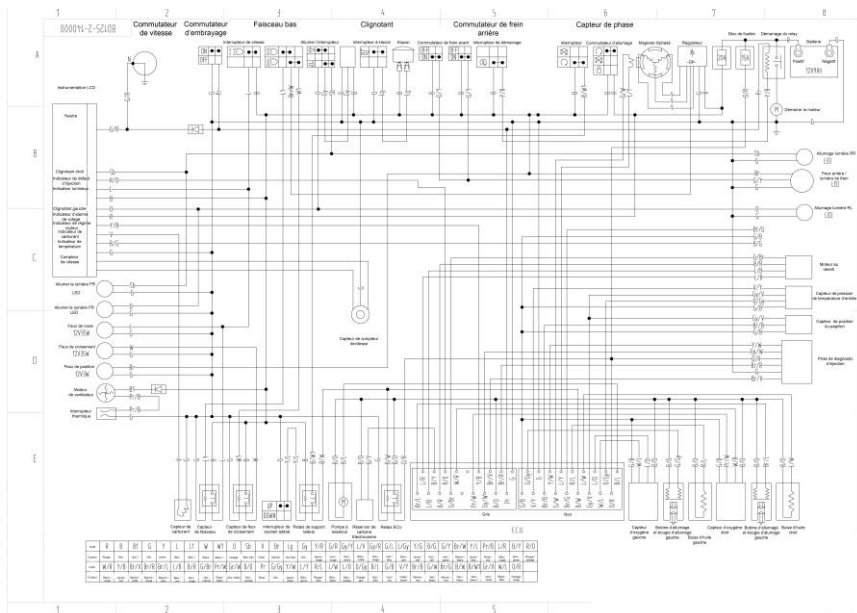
1 2 3 4 5 6 7 8

0000M-2-S210B

Commutateur de vitesse

Commutateur d'embrayage

Faisceau bas

Clignotant

Commutateur de frein arrière

Capteur de phase

A

B

C

D

E

Instrumentation LCD

Interrupteur de vitesse

Interrupteur de démarrage

Klaxon

Commutateur de frein avant

Magnéto triphasé

Régulateur

Boîte de fusible

Démarrage du relay

Batterie

Positif

Négatif

12V9Ah

Démarrer le moteur

Neutre

Clignotant droit

Indicateur de défaut d'injection

Indicateur lumineux

Clignotant gauche

Indicateur d'alarme de vidange

Indicateur de niveau de carburant

Indicateur de température

Compteur de vitesse

Allumer la lumière FR LED

Allumer la lumière FR LED

Feux de route 12V35W

Feux de croisement 12V35W

Feux de position 12V3W

Moteur de ventilateur

Interrupteur thermique

Allumage lumière RR LED

Feux arrière / lumière de frein LED

Allumage lumière RL LED

Moteur au ralenti

Capteur de pression de température d'entrée

Capteur de position du papillon

Prise de diagnostic d'injection

Capteur de compteur de vitesse

Capteur de carburant

Capteur de faisceau

Capteur de flux de croisement

Interrupteur de soutien latéral

Relais de support latéral

Pompe à essence

Absorbeur de carbone électrovanne

Relais ECU

Gris

Noir

ECU

Capteur d'oxygène gauche

Bobine d'allumage et bougie d'allumage gauche

Sonde d'huile gauche

Capteur d'oxygène droit

Bobine d'allumage et bougie d'allumage gauche

Sonde d'huile droit

R B BR G Y L LT W W1 O Gr Br Lg Gy Y/B G/R Gy/Y L/R Gr/R G/B L/Gy Y/G B/G Gy/Y Br/W Y/L Pr/B L/R B/Y R/O

W/R Y/B Br/Y Br/R Br/Y L/B B/R G/Br Pr/W Gr/W B/R Pr Gr/G Y/W L/Y R/L Y/W L/O B/Gy G/Br Gr/B B/L L/W V/R R/Y Br/W B/W Gr/W Br/R W/B O/R